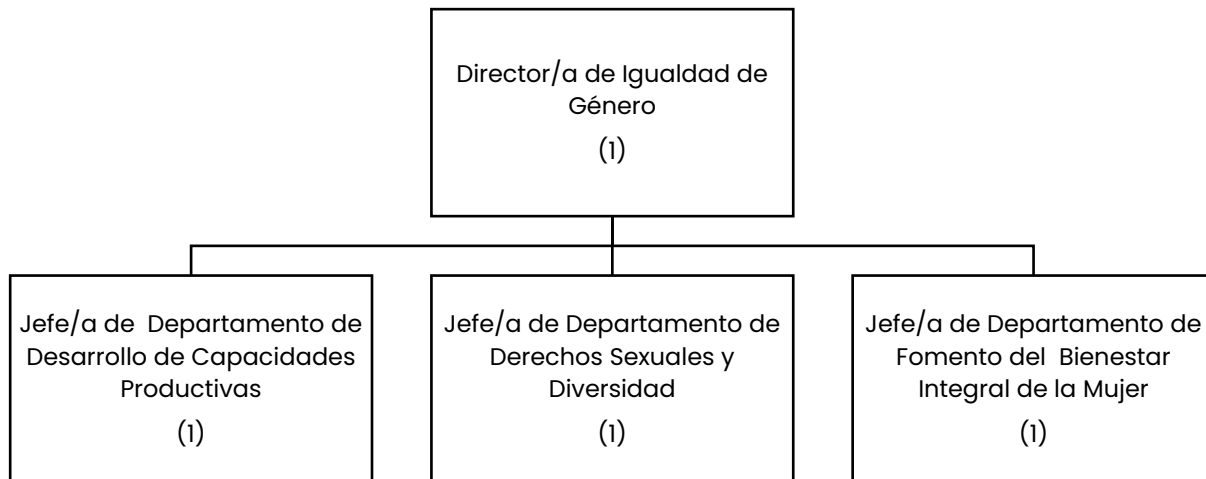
Director/a de Igualdad de Género

(1)

Jefe/a de Departamento de Desarrollo de Capacidades Productivas

(1)

Jefe/a de Departamento de Derechos Sexuales y Diversidad

(1)

Jefe/a de Departamento de Fomento del Bienestar Integral de la Mujer

(1)